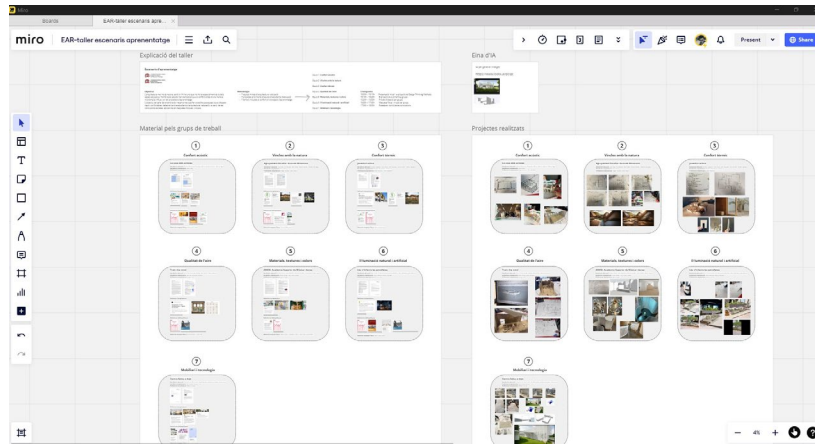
Miro

Boards

EAR-taller escenaris apre...

miro

EAR-taller escenaris aprenentatge

Present

Share

Explicació del taller

Eina d'IA

Material pels grups de treball

Projectes realitzats

1
Confort acústic

2
Vincles amb la natura

3
Confort tèrmic

4
Qualitat de l'aire

5
Materials, textures i colors

6
Il·luminació natural i artificial

7
Mobiliari i tecnologia

1
Confort acústic

2
Vincles amb la natura

3
Confort tèrmic

4
Qualitat de l'aire

5
Materials, textures i colors

6
Il·luminació natural i artificial

7
Mobiliari i tecnologia

4%